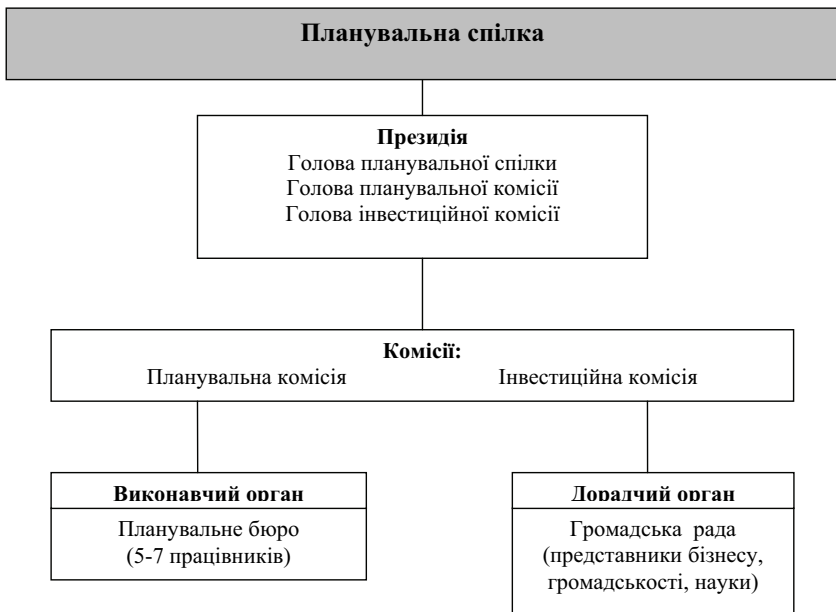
Планувальна спілка

Президія
Голова планувальної спілки
Голова планувальної комісії
Голова інвестиційної комісії

Комісії:
Планувальна комісія Інвестиційна комісія

Виконавчий орган
Планувальне бюро
(5-7 працівників)

Дорадчий орган
Громадська рада
(представники бізнесу,
громадськості, науки)